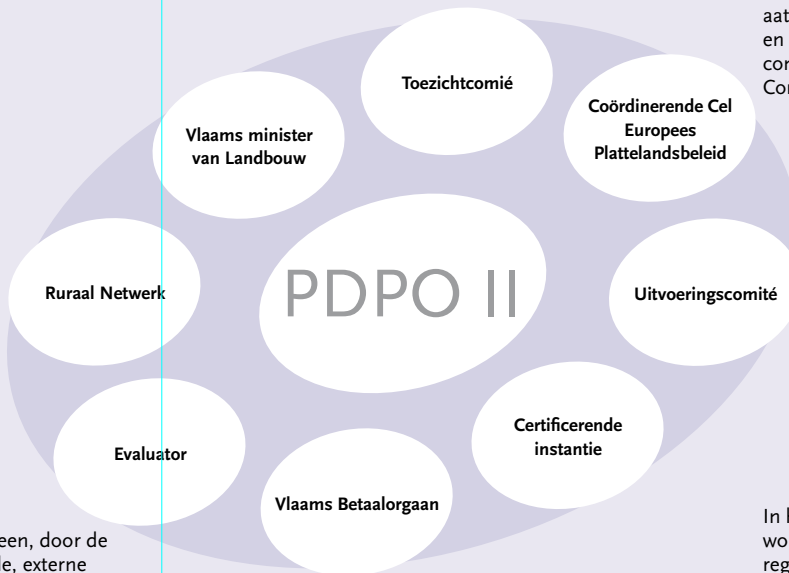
aat
en
cor
Cor

Toezichtcomié

Vlaams minister van Landbouw

Coördinerende Cel Europees Plattelandsbeleid

Ruraal Netwerk

PDPO II

Uitvoeringscomité

Certificerende instantie

Evaluator

Vlaams Betaalorgaan

een, door de
de, externe

In l
wo
reg